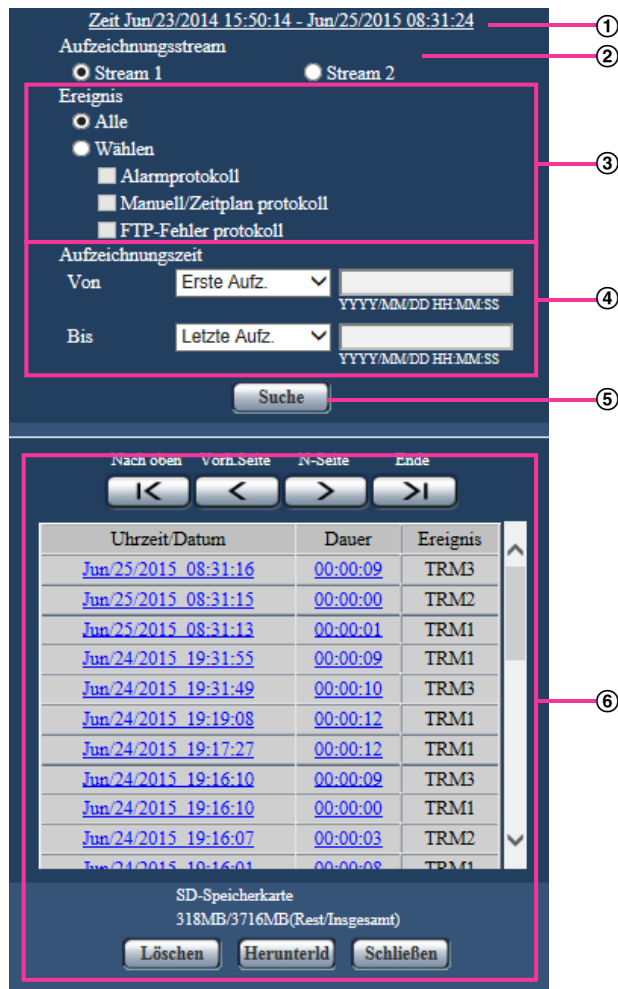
Zeit Jun/23/2014 15:50:14 - Jun/25/2015 08:31:24
①
Aufzeichnungsstream
Stream 1
Stream 2
②
Ereignis
Alle
Wählen
Alarmprotokoll
Manuell/Zeitplan protokoll
FTP-Fehler protokoll
③
Aufzeichnungszeit
Von
Erste Aufz.
YYYY/MM/DD HH:MM:SS
Bis
Letzte Aufz.
YYYY/MM/DD HH:MM:SS
④
Suche
⑤
Nach oben
Vorh.Seite
N-Seite
Ende

| Uhrzeit/Datum | Dauer | Ereignis |
|---|---|---|
| Jun/25/2015 08:31:16 | 00:00:09 | TRM3 |
| Jun/25/2015 08:31:15 | 00:00:00 | TRM2 |
| Jun/25/2015 08:31:13 | 00:00:01 | TRM1 |
| Jun/24/2015 19:31:55 | 00:00:09 | TRM1 |
| Jun/24/2015 19:31:49 | 00:00:10 | TRM3 |
| Jun/24/2015 19:19:08 | 00:00:12 | TRM1 |
| Jun/24/2015 19:17:27 | 00:00:12 | TRM1 |
| Jun/24/2015 19:16:10 | 00:00:09 | TRM3 |
| Jun/24/2015 19:16:10 | 00:00:00 | TRM1 |
| Jun/24/2015 19:16:07 | 00:00:03 | TRM2 |
| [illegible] | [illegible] | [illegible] |

⑥
SD-Speicherkarte
318MB/3716MB(Rest/Insgesamt)
Löschen
Herunterld
Schließen